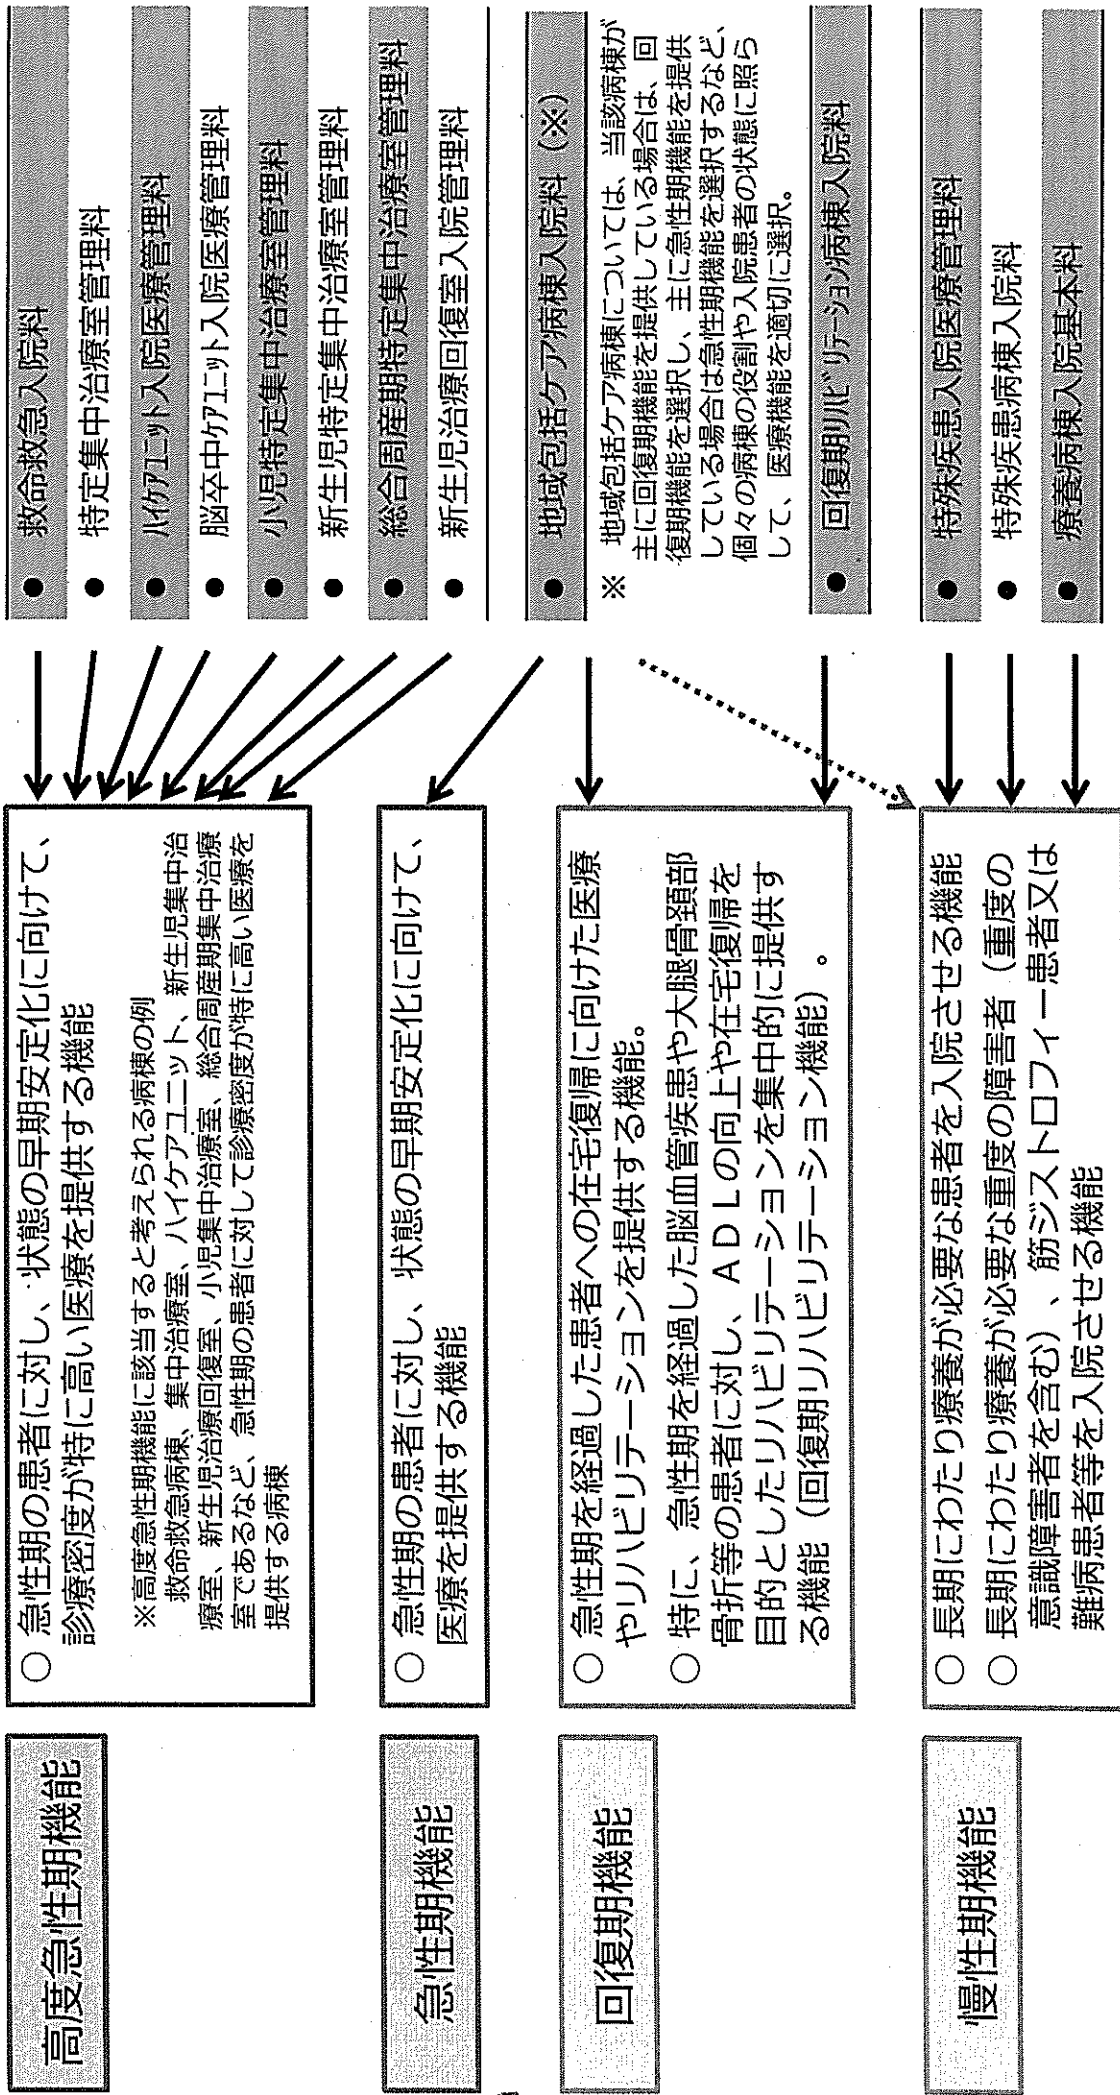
高度急性期機能

○ 急性期の患者に対し、状態の早期安定化に向けて、診療密度が特に高い医療を提供する機能

※高度急性期機能に該当すると考えられる病棟の例
救命救急病棟、集中治療室、ハイケアユニット、新生児集中治療室、新生児治療回復室、小児集中治療室、総合周産期集中治療室であるなど、急性期の患者に対して診療密度が特に高い医療を提供する病棟

急性期機能

○ 急性期の患者に対し、状態の早期安定化に向けて、医療を提供する機能

回復期機能

○ 急性期を経過した患者への在宅復帰に向けた医療やリハビリテーションを提供する機能。
○ 特に、急性期を経過した脳血管疾患や大腿骨頸部骨折等の患者に対し、ADLの向上や在宅復帰を目的としたリハビリテーションを集中的に提供する機能（回復期リハビリテーション機能）。

慢性期機能

○ 長期にわたり療養が必要な患者を入院させる機能
○ 長期にわたり療養が必要な重度の障害者（重度の意識障害者を含む）、筋ジストロフィー患者又は難病患者等を入院させる機能

● 救命救急入院料
● 特定集中治療室管理料
● ハイケアユニット入院医療管理料
● 脳卒中ケアユニット入院医療管理料
● 小児特定集中治療室管理料
● 新生児特定集中治療室管理料
● 総合周産期特定集中治療室管理料
● 新生児治療回復室入院管理料

● 地域包括ケア病棟入院料（※）
※ 地域包括ケア病棟については、当該病棟が主に回復期機能を提供している場合は、回復期機能を選択し、主に急性期機能を提供している場合は急性期機能を選択するなど、個々の病棟の役割や入院患者の状態に照らして、医療機能を適切に選択。

● 回復期リハビリテーション病棟入院料

● 特殊疾患入院医療管理料
● 特殊疾患病棟入院料
● 療養病棟入院基本料